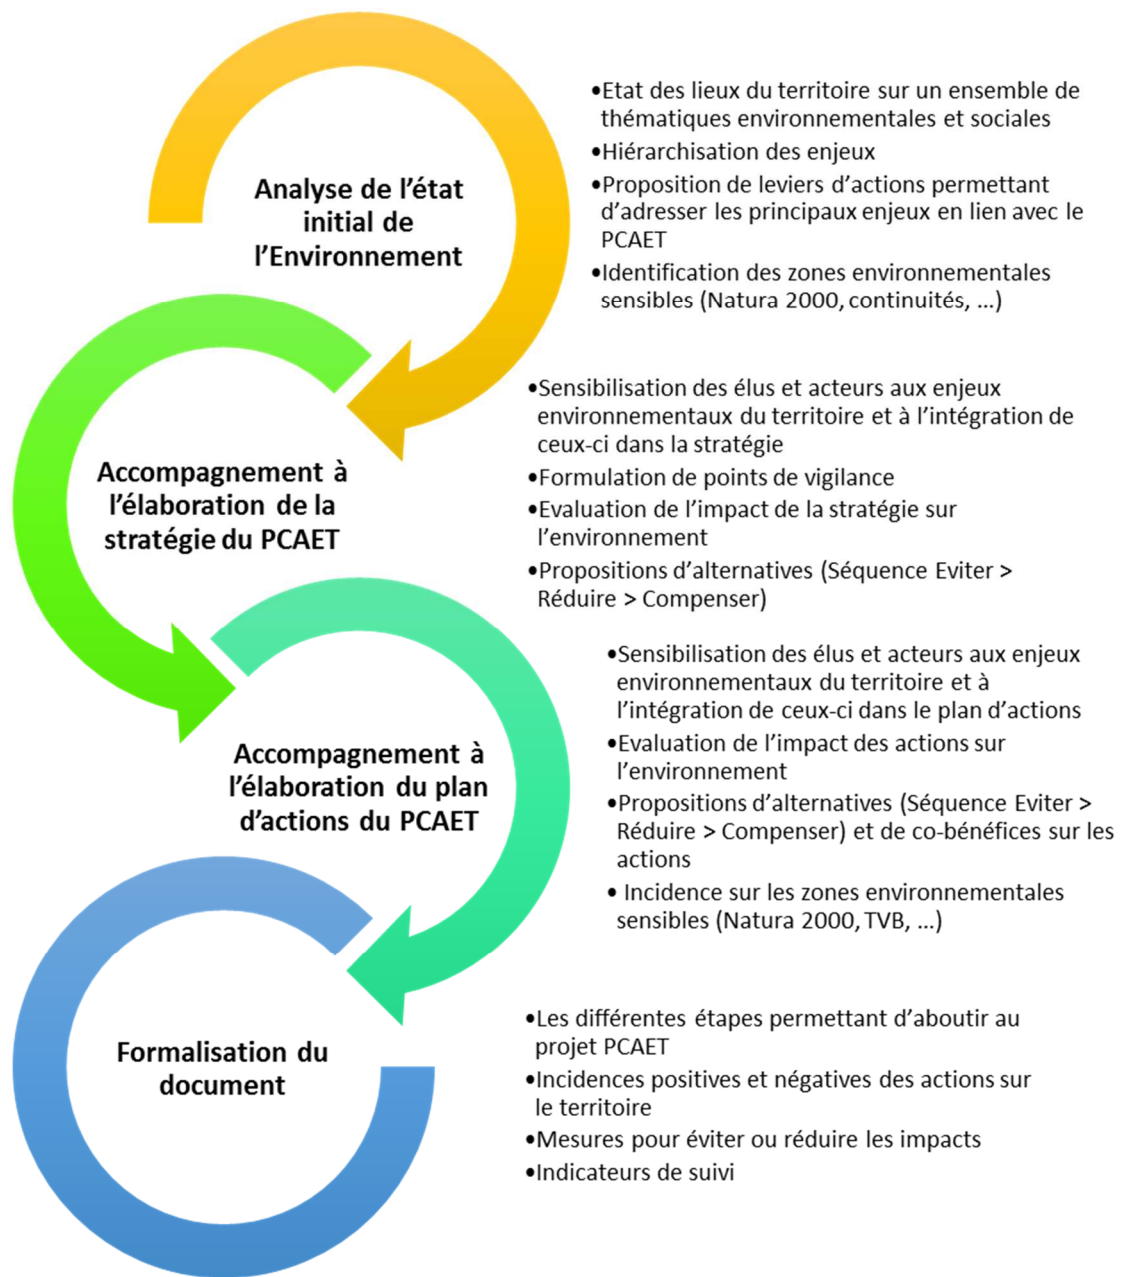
Analyse de l'état initial de l'Environnement

•Etat des lieux du territoire sur un ensemble de thématiques environnementales et sociales
•Hiérarchisation des enjeux
•Proposition de leviers d'actions permettant d'adresser les principaux enjeux en lien avec le PCAET
•Identification des zones environnementales sensibles (Natura 2000, continuités, ...)

Accompagnement à l'élaboration de la stratégie du PCAET

•Sensibilisation des élus et acteurs aux enjeux environnementaux du territoire et à l'intégration de ceux-ci dans la stratégie
•Formulation de points de vigilance
•Evaluation de l'impact de la stratégie sur l'environnement
•Propositions d'alternatives (Séquence Eviter > Réduire > Compenser)

Accompagnement à l'élaboration du plan d'actions du PCAET

•Sensibilisation des élus et acteurs aux enjeux environnementaux du territoire et à l'intégration de ceux-ci dans le plan d'actions
•Evaluation de l'impact des actions sur l'environnement
•Propositions d'alternatives (Séquence Eviter > Réduire > Compenser) et de co-bénéfices sur les actions
• Incidence sur les zones environnementales sensibles (Natura 2000, TVB, ...)

Formalisation du document

•Les différentes étapes permettant d'aboutir au projet PCAET
•Incidences positives et négatives des actions sur le territoire
•Mesures pour éviter ou réduire les impacts
•Indicateurs de suivi